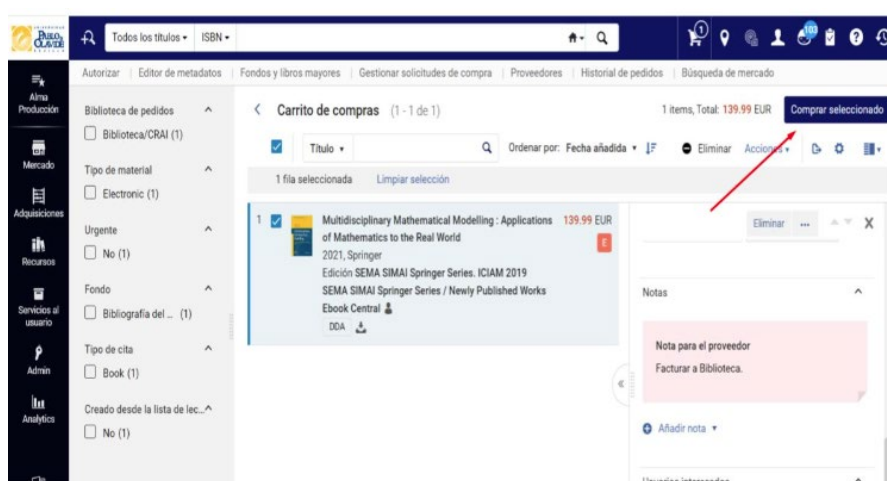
PABLO OLAVIDE

Todos los títulos ▾ ISBN ▾

Alma Producción
Mercado
Adquisiciones
Recursos
Servicios al usuario
Admin
Analytics

Autorizar | Editor de metadatos | Fondos y libros mayores | Gestionar solicitudes de compra | Proveedores | Historial de pedidos | Búsqueda de mercado

Biblioteca de pedidos
Biblioteca/CRAI (1)
Tipo de material
Electronic (1)
Urgente
No (1)
Fondo
Bibliografía del ... (1)
Tipo de cita
Book (1)
Creado desde la lista de lec...
No (1)

Carrito de compras (1 - 1 de 1)

1 ítems, Total: 139.99 EUR

Comprar seleccionado

Título ▾

Ordenar por: Fecha añadida ▾

Eliminar Acciones ▾

1 fila seleccionada Limpiar selección

1 Multidisciplinary Mathematical Modelling : Applications of Mathematics to the Real World
2021, Springer
Edición SEMA SIMAI Springer Series. ICIAM 2019
SEMA SIMAI Springer Series / Newly Published Works
Ebook Central
DDA

139.99 EUR
E

Eliminar ...

Notas

Nota para el proveedor
Facturar a Biblioteca.

Añadir nota ▾

Usuarios interesados